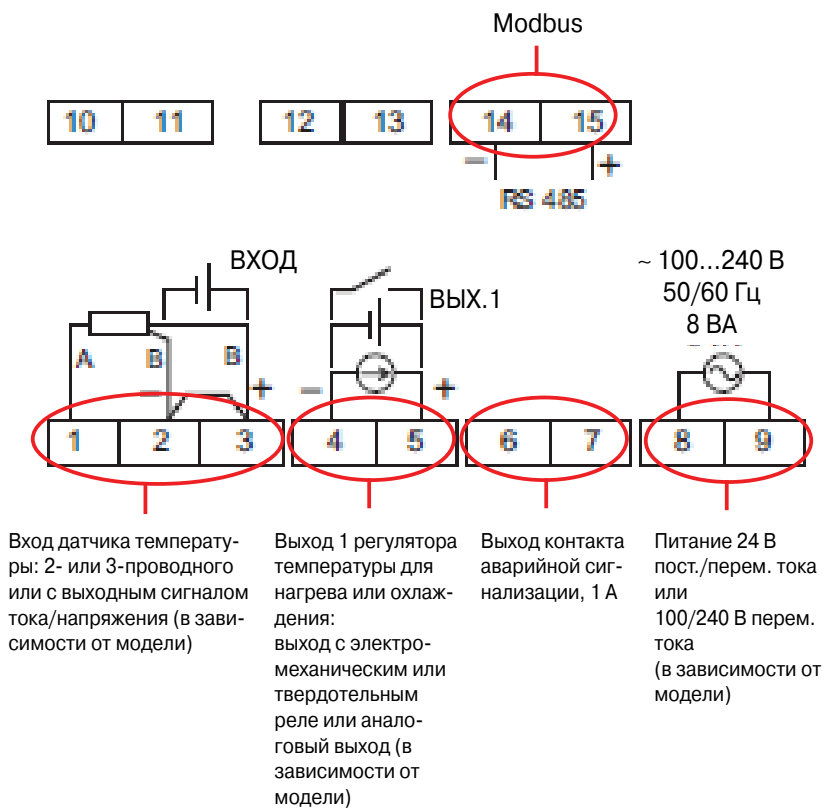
Modbus

| 10 | 11 |
|---|---|

| 12 | 13 | 14 | 15 |
|---|---|---|---|

− +

RS 485

ВХОД

ВЫХ.1

~ 100...240 В
50/60 Гц
8 ВА

A B B

+ − +

| 1 | 2 | 3 | 4 | 5 | 6 | 7 | 8 | 9 |
|---|---|---|---|---|---|---|---|---|

Вход датчика температуры: 2- или 3-проводного или с выходным сигналом тока/напряжения (в зависимости от модели)

Выход 1 регулятора температуры для нагрева или охлаждения:
выход с электромеханическим или твердотельным реле или аналоговый выход (в зависимости от модели)

Выход контакта аварийной сигнализации, 1 А

Питание 24 В пост./перем. тока
или
100/240 В перем. тока
(в зависимости от модели)